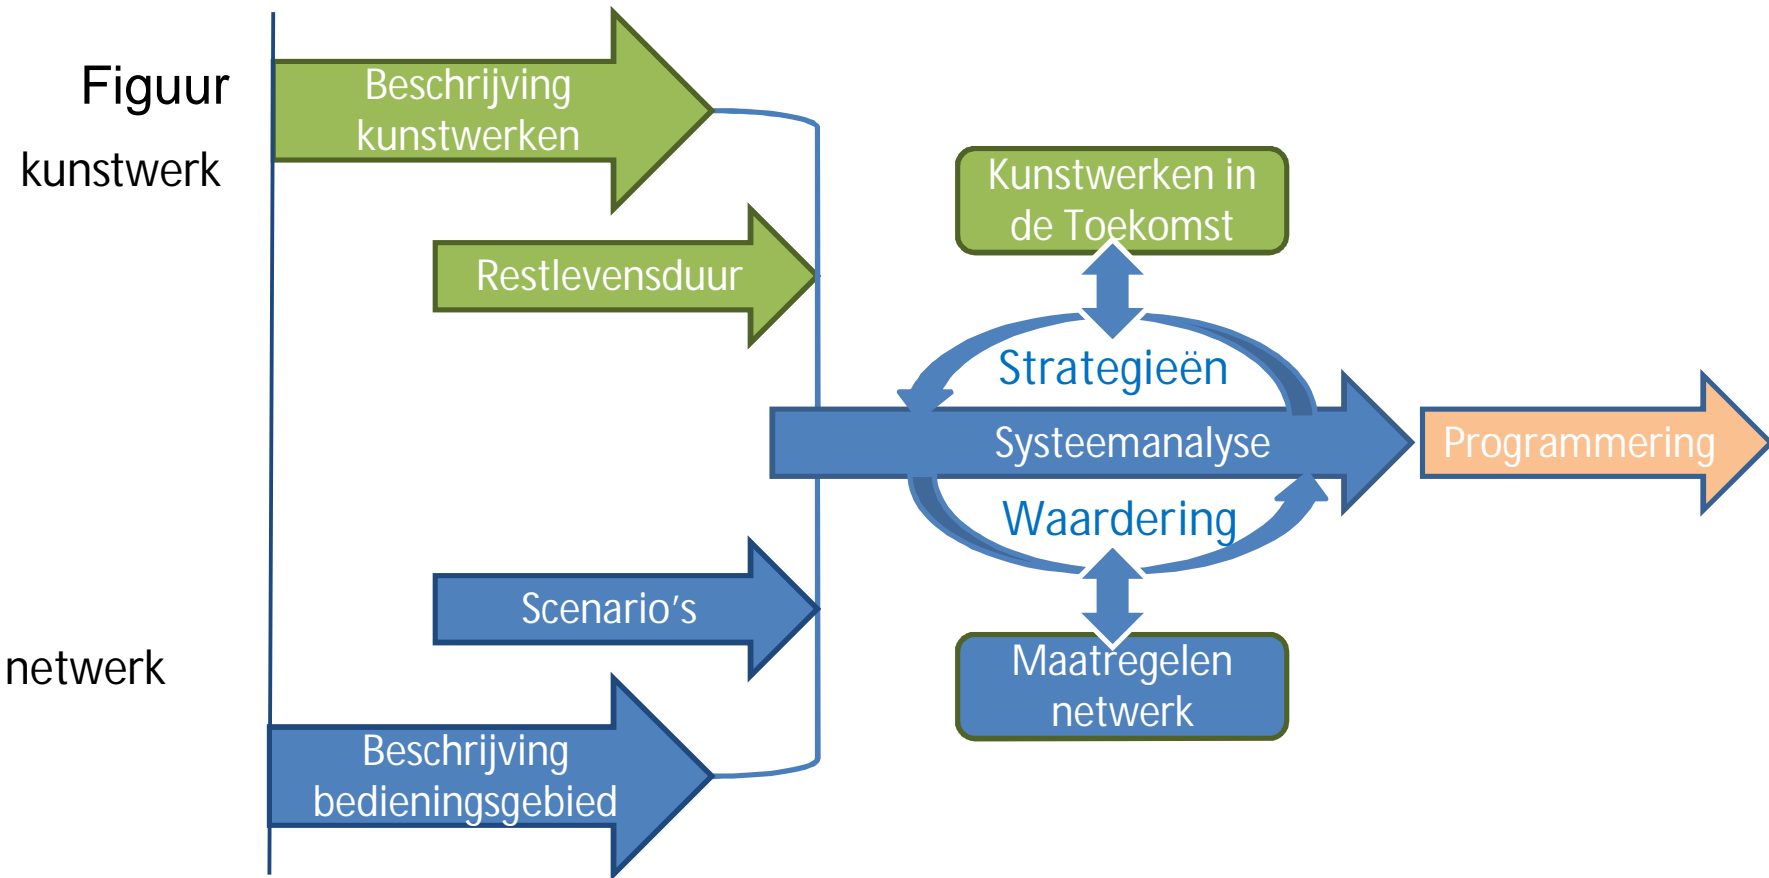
Figuur

kunstwerk

Beschrijving kunstwerken

Restlevensduur

Kunstwerken in de Toekomst

Strategieën

Systeemanalyse

Programmering

Waardering

Scenario's

netwerk

Maatregelen netwerk

Beschrijving bedieningsgebied